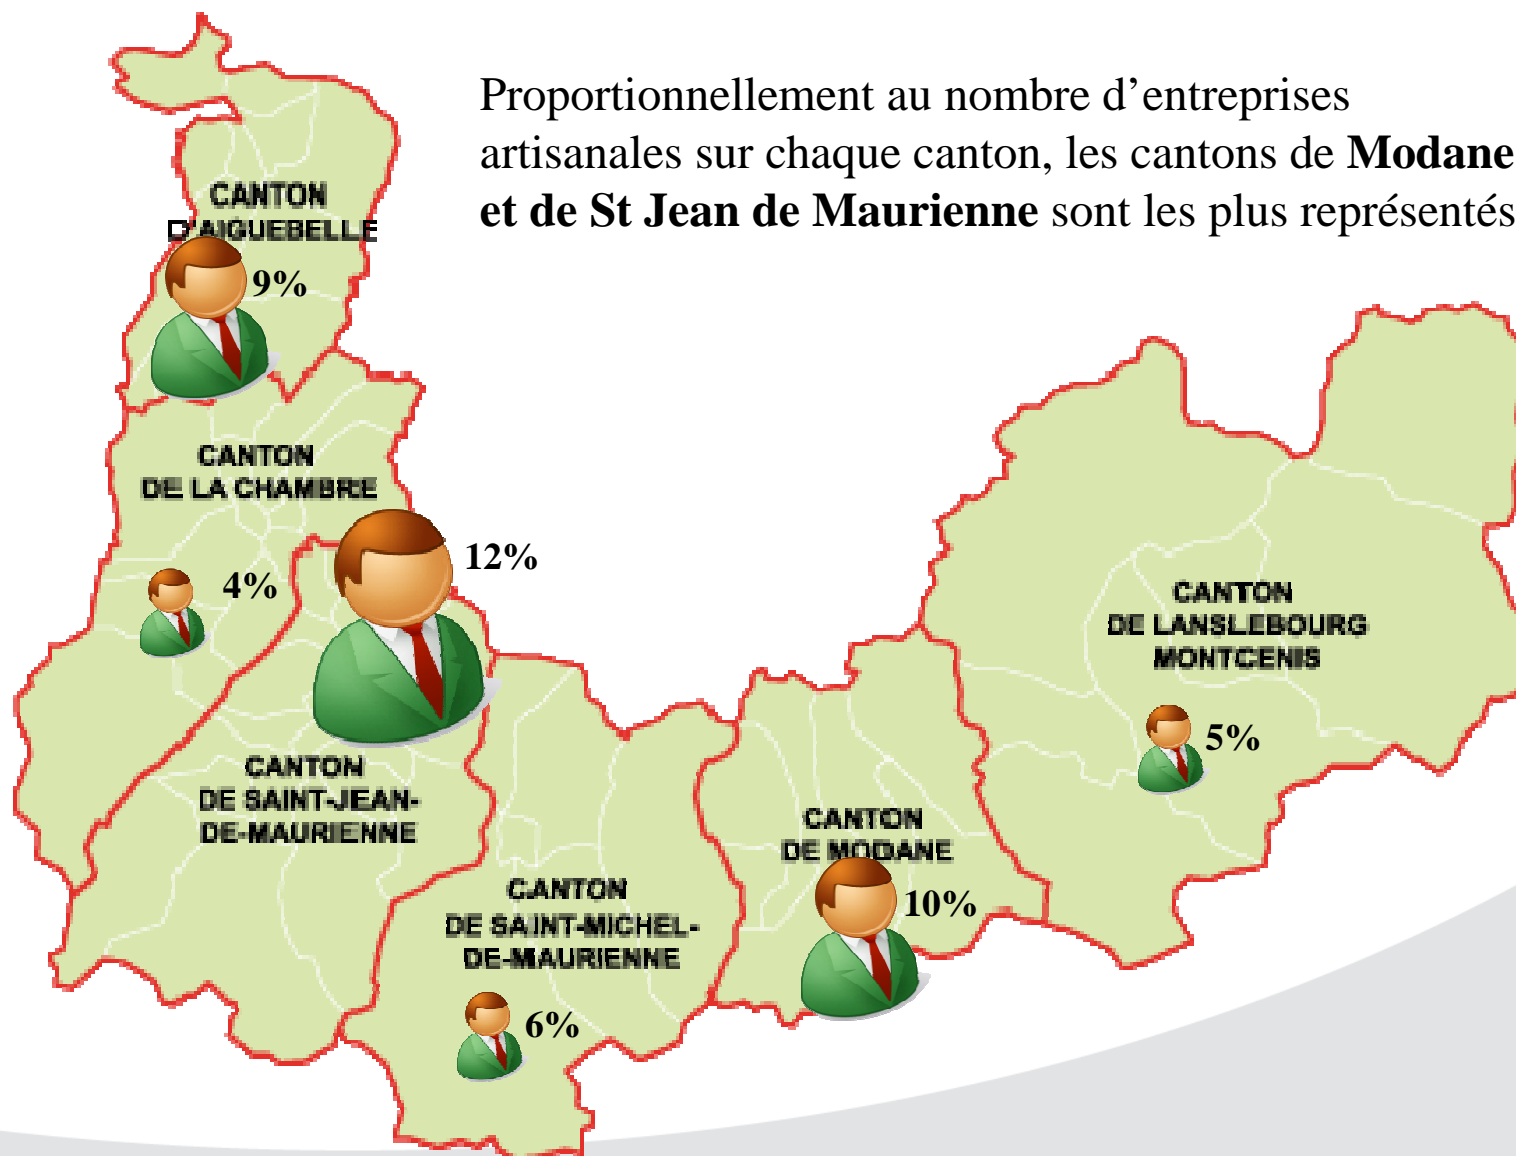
Proportionnellement au nombre d'entreprises artisanales sur chaque canton, les cantons de **Modane et de St Jean de Maurienne** sont les plus représentés

CANTON D'AIGUEBELLE

9%

CANTON DE LA CHAMBRE

4%

12%

CANTON DE SAINT-JEAN-DE-MAURIENNE

CANTON DE SAINT-MICHEL-DE-MAURIENNE

6%

CANTON DE MODANE

10%

CANTON DE LANSLEBOURG MONTCENIS

5%